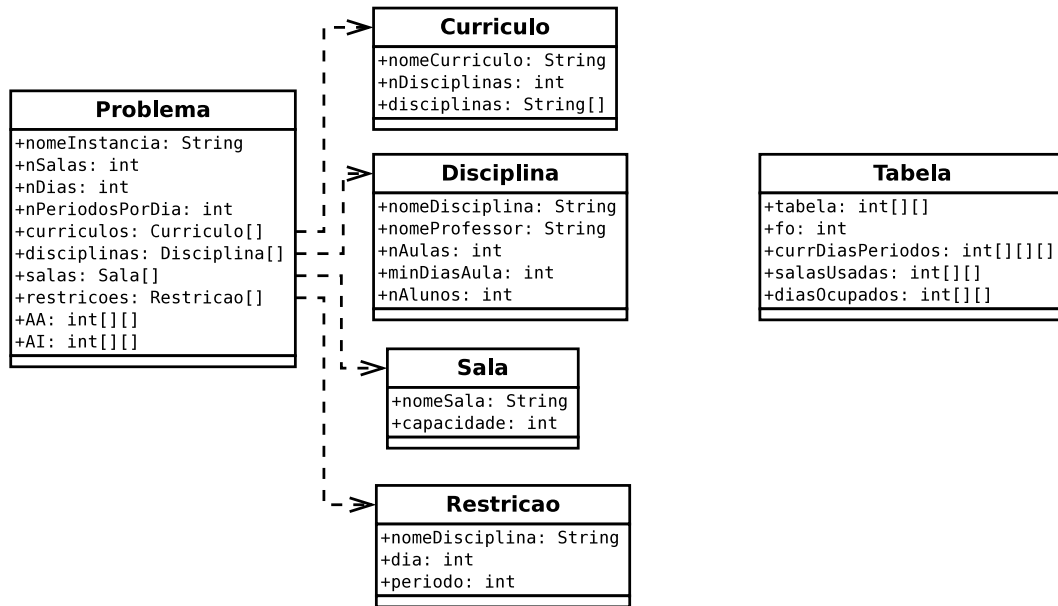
Curriculo
+nomeCurriculo: String
+nDisciplinas: int
+disciplinas: String[]

Problema
+nomeInstancia: String
+nSalas: int
+nDias: int
+nPeriodosPorDia: int
+curriculos: Curriculo[]
+disciplinas: Disciplina[]
+salas: Sala[]
+restricoes: Restricao[]
+AA: int[][]
+AI: int[][]

Disciplina
+nomeDisciplina: String
+nomeProfessor: String
+nAulas: int
+minDiasAula: int
+nAlunos: int

Tabela
+tabela: int[][]
+fo: int
+currDiasPeriodos: int[][][]
+salasUsadas: int[][]
+diasOcupados: int[][]

Sala
+nomeSala: String
+capacidade: int

Restricao
+nomeDisciplina: String
+dia: int
+periodo: int